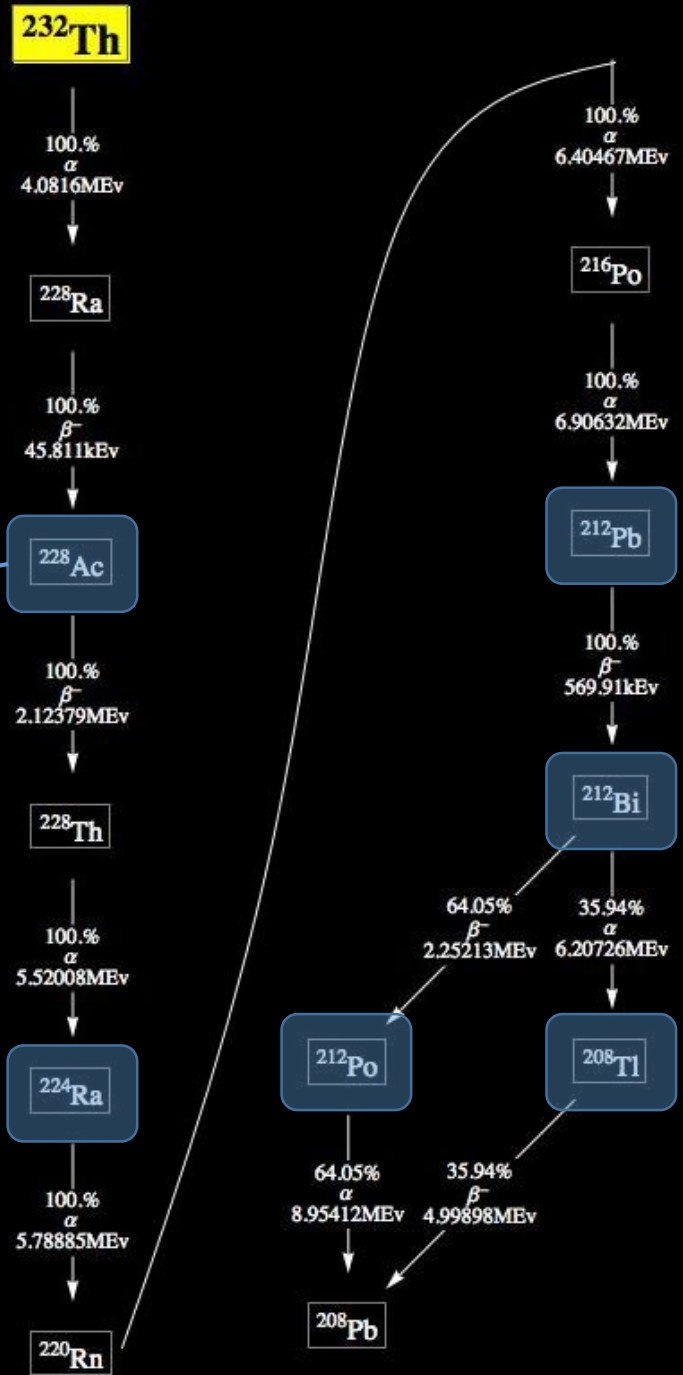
$^{232}Th$

100.%
$\alpha$
4.0816MEv

$^{228}Ra$

100.%
$\beta^-$
45.811kEv

$^{228}Ac$

100.%
$\beta^-$
2.12379MEv

$^{228}Th$

100.%
$\alpha$
5.52008MEv

$^{224}Ra$

100.%
$\alpha$
5.78885MEv

$^{220}Rn$

100.%
$\alpha$
6.40467MEv

$^{216}Po$

100.%
$\alpha$
6.90632MEv

$^{212}Pb$

100.%
$\beta^-$
569.91kEv

$^{212}Bi$

64.05%
$\beta^-$
2.25213MEv

35.94%
$\alpha$
6.20726MEv

$^{212}Po$

$^{208}Tl$

64.05%
$\alpha$
8.95412MEv

35.94%
$\beta^-$
4.99898MEv

$^{208}Pb$